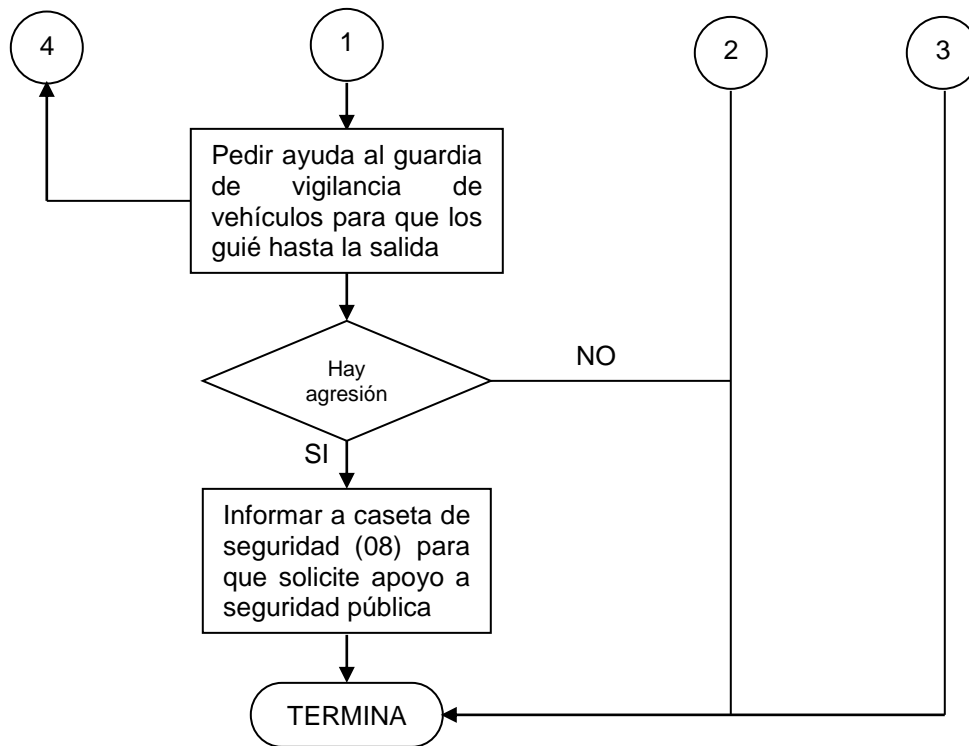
4

1

2

3

Pedir ayuda al guardia de vigilancia de vehículos para que los guié hasta la salida

Hay agresión

NO

SI

Informar a caseta de seguridad (08) para que solicite apoyo a seguridad pública

TERMINA